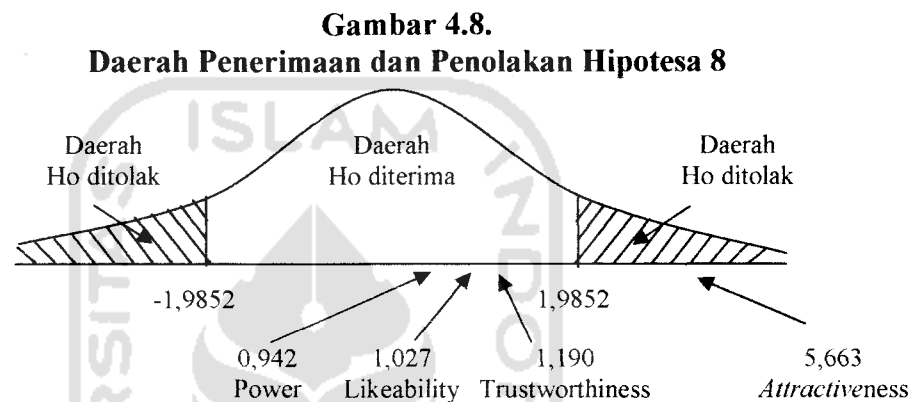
Gambar 4.8.
Daerah Penerimaan dan Penolakan Hipotesa 8

Daerah
Ho ditolak

Daerah
Ho diterima

Daerah
Ho ditolak

-1,9852

1,9852

0,942
Power

1,027
Likeability

1,190
Trustworthiness

5,663
*Attractive*ness

ISLAM INDO